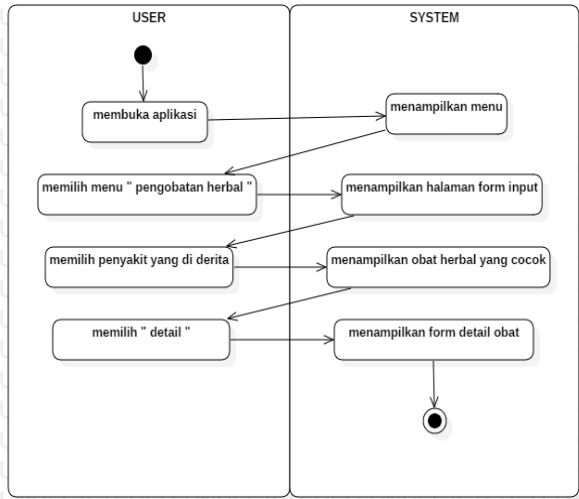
USER

SYSTEM

membuka aplikasi

menampilkan menu

memilih menu " pengobatan herbal "

menampilkan halaman form input

memilih penyakit yang di derita

menampilkan obat herbal yang cocok

memilih " detail "

menampilkan form detail obat